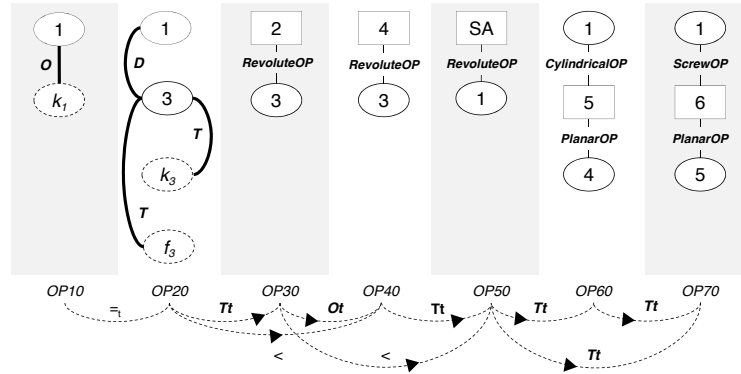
1
O
$k_1$

1
D
3
T
$k_3$
T
$f_3$

2
RevoluteOP
3

4
RevoluteOP
3

SA
RevoluteOP
1

1
CylindricalOP
5
PlanarOP
4

1
ScrewOP
6
PlanarOP
5

OP10 OP20 OP30 OP40 OP50 OP60 OP70

$=_t$ Tt Ot Tt Tt Tt
< < Tt